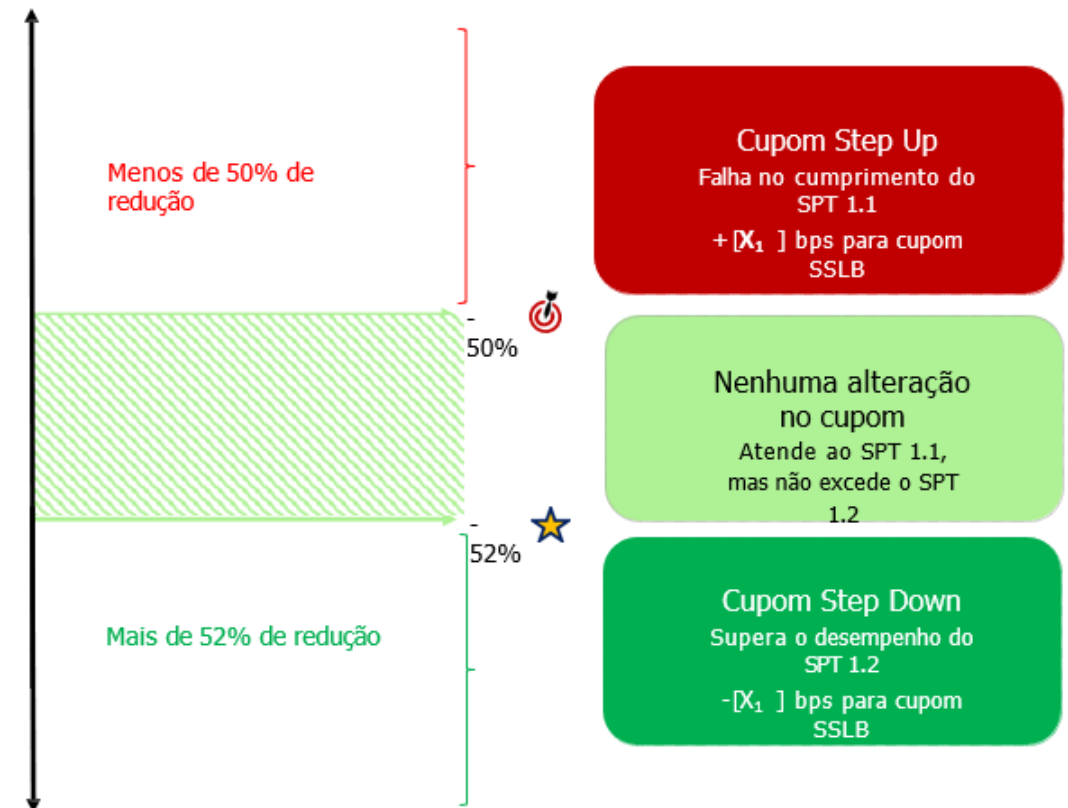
Menos de 50% de redução

-50%

-52%

Mais de 52% de redução

Cupom Step Up
Falha no cumprimento do SPT 1.1
+ [$X_1$ ] bps para cupom SSLB

Nenhuma alteração no cupom
Atende ao SPT 1.1, mas não excede o SPT 1.2

Cupom Step Down
Supera o desempenho do SPT 1.2
-[$X_1$ ] bps para cupom SSLB